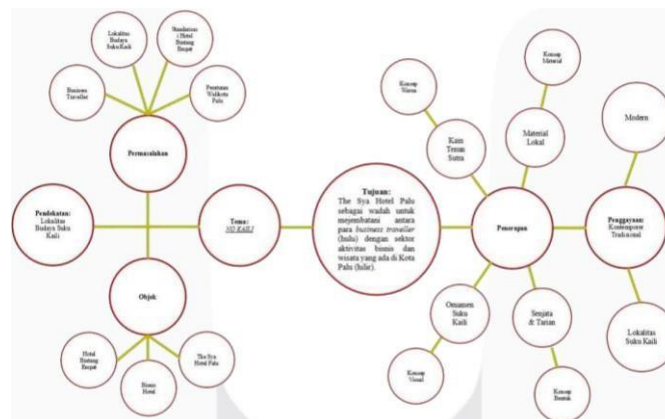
Lokalitas Budaya Suku Kaili

Standarisasi Hotel Bintang Empat

Business Traveller

Peraturan Walikota Palu

Permasalahan

Pendekatan: Lokalitas Budaya Suku Kaili

Tema: NO KAILI

Objek

Hotel Bintang Empat

Bisnis Hotel

The Sya Hotel Palu

Tujuan:
The Sya Hotel Palu sebagai wadah untuk menjembatani antara para *business traveller* (hulu) dengan sektor aktivitas bisnis dan wisata yang ada di Kota Palu (hilir).

Konsep Warna

Kain Tenun Sutra

Konsep Material

Material Lokal

Penerapan

Ornamen Suku Kaili

Konsep Visual

Senjata & Tarian

Konsep Bentuk

Modern

Penggayaan: Kontemporer Tradisional

Lokalitas Suku Kaili